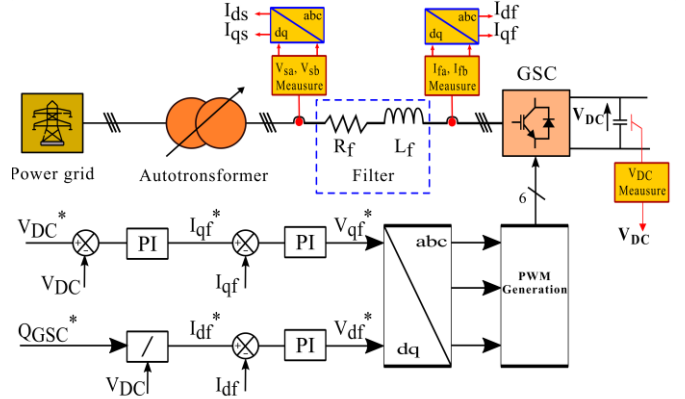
$I_{ds}$
$I_{qs}$
abc
dq
$V_{sa}$, $V_{sb}$
Measure

abc
dq
$I_{df}$
$I_{qf}$
$I_{fa}$, $I_{fb}$
Measure

GSC

Power grid

Autotronsformer

$R_f$

$L_f$

Filter

$V_{DC}$

$V_{DC}$
Measure

$V_{DC}$

6

$V_{DC}^*$

+

-

PI

$I_{qf}^*$

+

-

PI

$V_{qf}^*$

$V_{DC}$

$I_{qf}$

abc

dq

PWM
Generation

$Q_{GSC}^*$

/

$I_{df}^*$

+

-

PI

$V_{df}^*$

$V_{DC}$

$I_{df}$